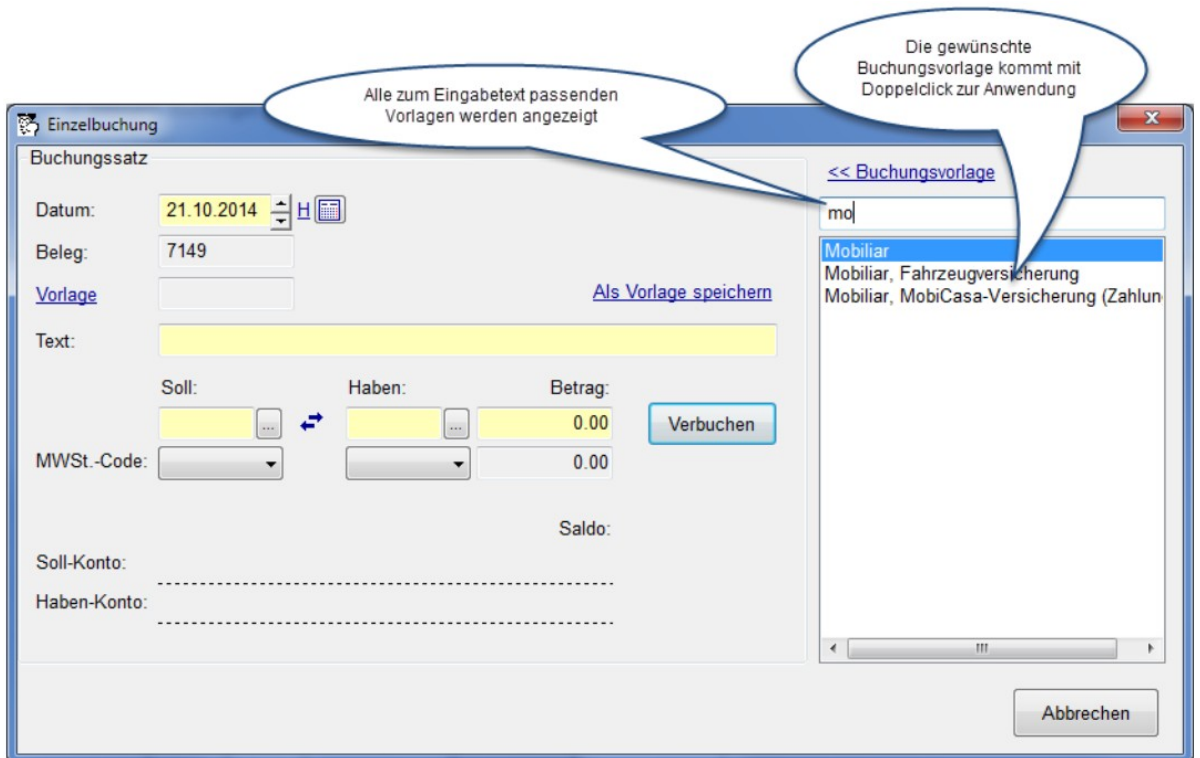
Die gewünschte Buchungsvorlage kommt mit Doppelclick zur Anwendung

Alle zum Eingabetext passenden Vorlagen werden angezeigt

Einzelbuchung

Buchungssatz

Datum: 21.10.2014 H

Beleg: 7149

Vorlage

Als Vorlage speichern

Text:

Soll: Haben: Betrag:

... ... 0.00

Verbuchen

MWSt.-Code: 0.00

Saldo:

Soll-Konto:

Haben-Konto:

<< Buchungsvorlage

mo

Mobiliar
Mobiliar, Fahrzeugversicherung
Mobiliar, MobiCasa-Versicherung (Zahlun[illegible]

Abbrechen